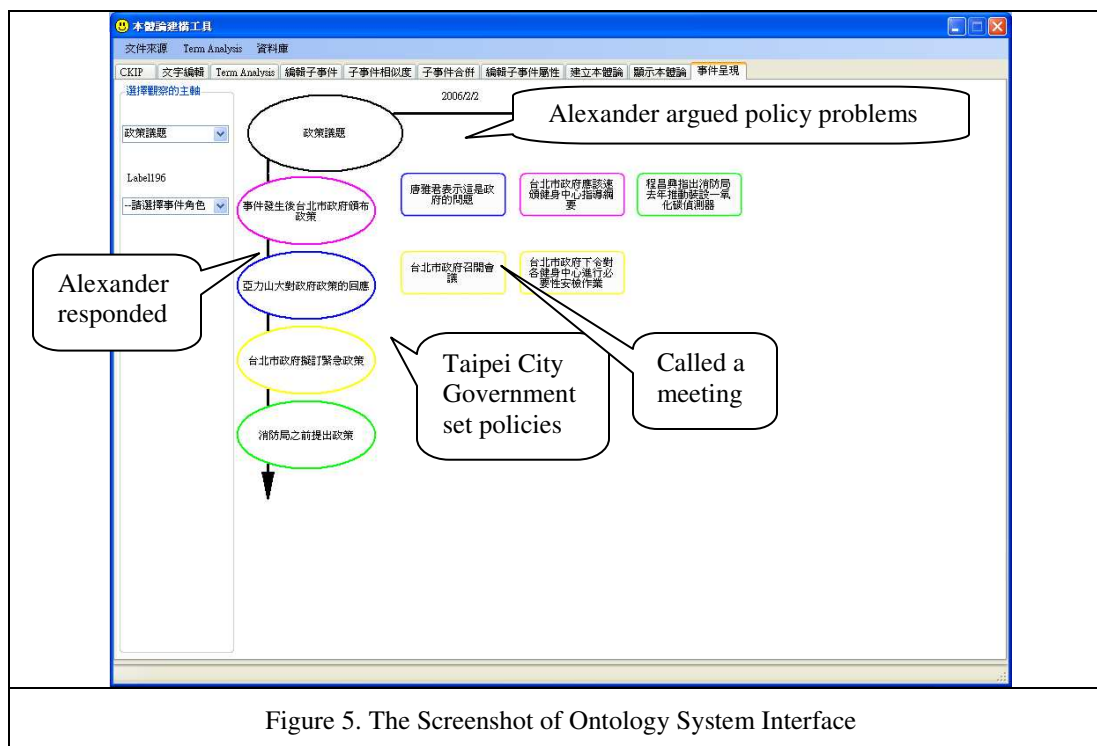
本體論建構工具

文件來源 Term Analysis 資料庫

CKIP | 文字編輯 | Term Analysis | 編輯子事件 | 子事件相似度 | 子事件合併 | 編輯子事件屬性 | 建立本體論 | 顯示本體論 | 事件呈現

選擇觀察的主軸

政策議題

Label196

--請選擇事件角色

2006/2/2

政策議題

Alexander argued policy problems

事件發生後台北市政府頒布政策

唐雅君表示這是政府的問題

台北市政府應該速頒健身中心指導綱要

程昌舜指出消防局去年推動裝設一氧化碳偵測器

Alexander responded

亞力山大對政府政策的回應

台北市政府召開會議

台北市政府下令對各健身中心進行必要性安檢作業

台北市政府擬訂緊急政策

Taipei City Government set policies

Called a meeting

消防局之前提出政策

Figure 5. The Screenshot of Ontology System Interface